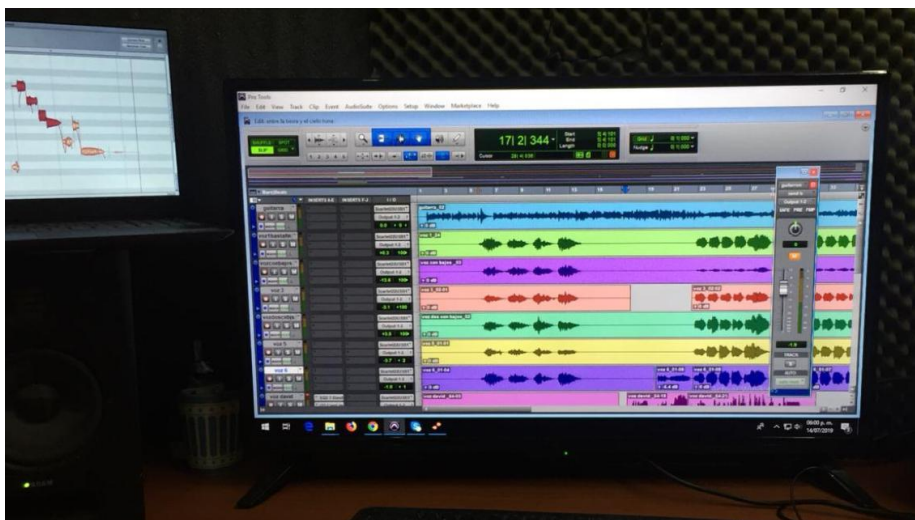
Pro Tools

File Edit View Track Clip Event AudioSuite Options Setup Window Marketplace Help

Edit: entre la barra y el cielo rome

17| 2| 344

INSERTS A-E INSERTS F-J I/O

guitarra_02

voz con bajos_03

voz_6_03

INACTIVE

AUTO

06:00 p. m.
14/07/2019